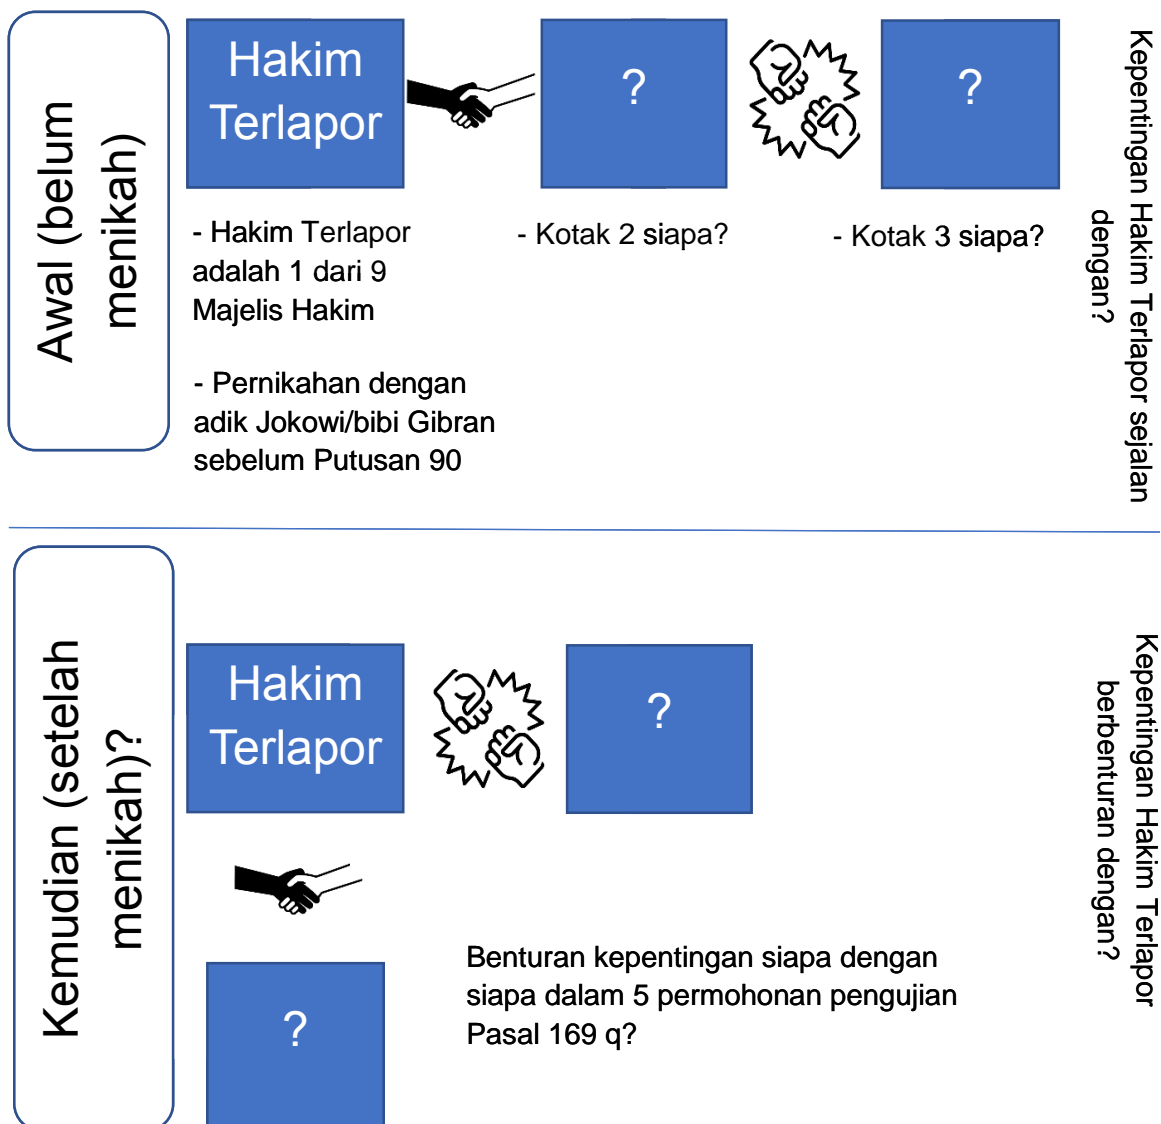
Awal (belum menikah)

Hakim Terlapor

?

?

- Hakim Terlapor adalah 1 dari 9 Majelis Hakim

- Pernikahan dengan adik Jokowi/bibi Gibran sebelum Putusan 90

- Kotak 2 siapa?

- Kotak 3 siapa?

Kepentingan Hakim Terlapor sejalan dengan?

Kemudian (setelah menikah)?

Hakim Terlapor

?

?

Benturan kepentingan siapa dengan siapa dalam 5 permohonan pengujian Pasal 169 q?

Kepentingan Hakim Terlapor berbenturan dengan?